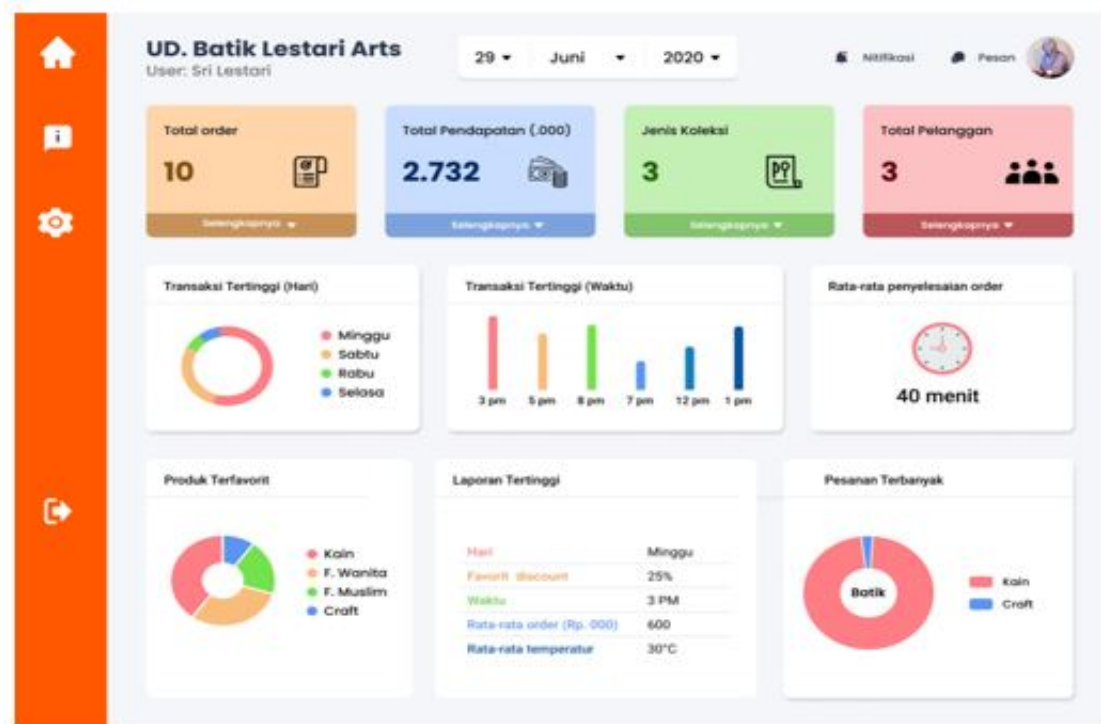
UD. Batik Lestari Arts
User: Sri Lestari

29 ▾ Juni ▾ 2020 ▾

Notifikasi Pesan

Total order
10
Selengkapnya ▾

Total Pendapatan (.000)
2.732
Selengkapnya ▾

Jenis Koleksi
3
Selengkapnya ▾

Total Pelanggan
3
Selengkapnya ▾

Transaksi Tertinggi (Hari)
Minggu
Sabtu
Rabu
Selasa

Transaksi Tertinggi (Waktu)
3 pm 5 pm 8 pm 7 pm 12 pm 1 pm

Rata-rata penyelesaian order
40 menit

Produk Terfavorit
Kain
F. Wanita
F. Muslim
Craft

Laporan Tertinggi

| | |
|---|---|
| Hari | Minggu |
| Favorit discount | 25% |
| Waktu | 3 PM |
| Rata-rata order (Rp. 000) | 600 |
| Rata-rata temperatur | 30°C |

Pesanan Terbanyak
Batik
Kain
Craft